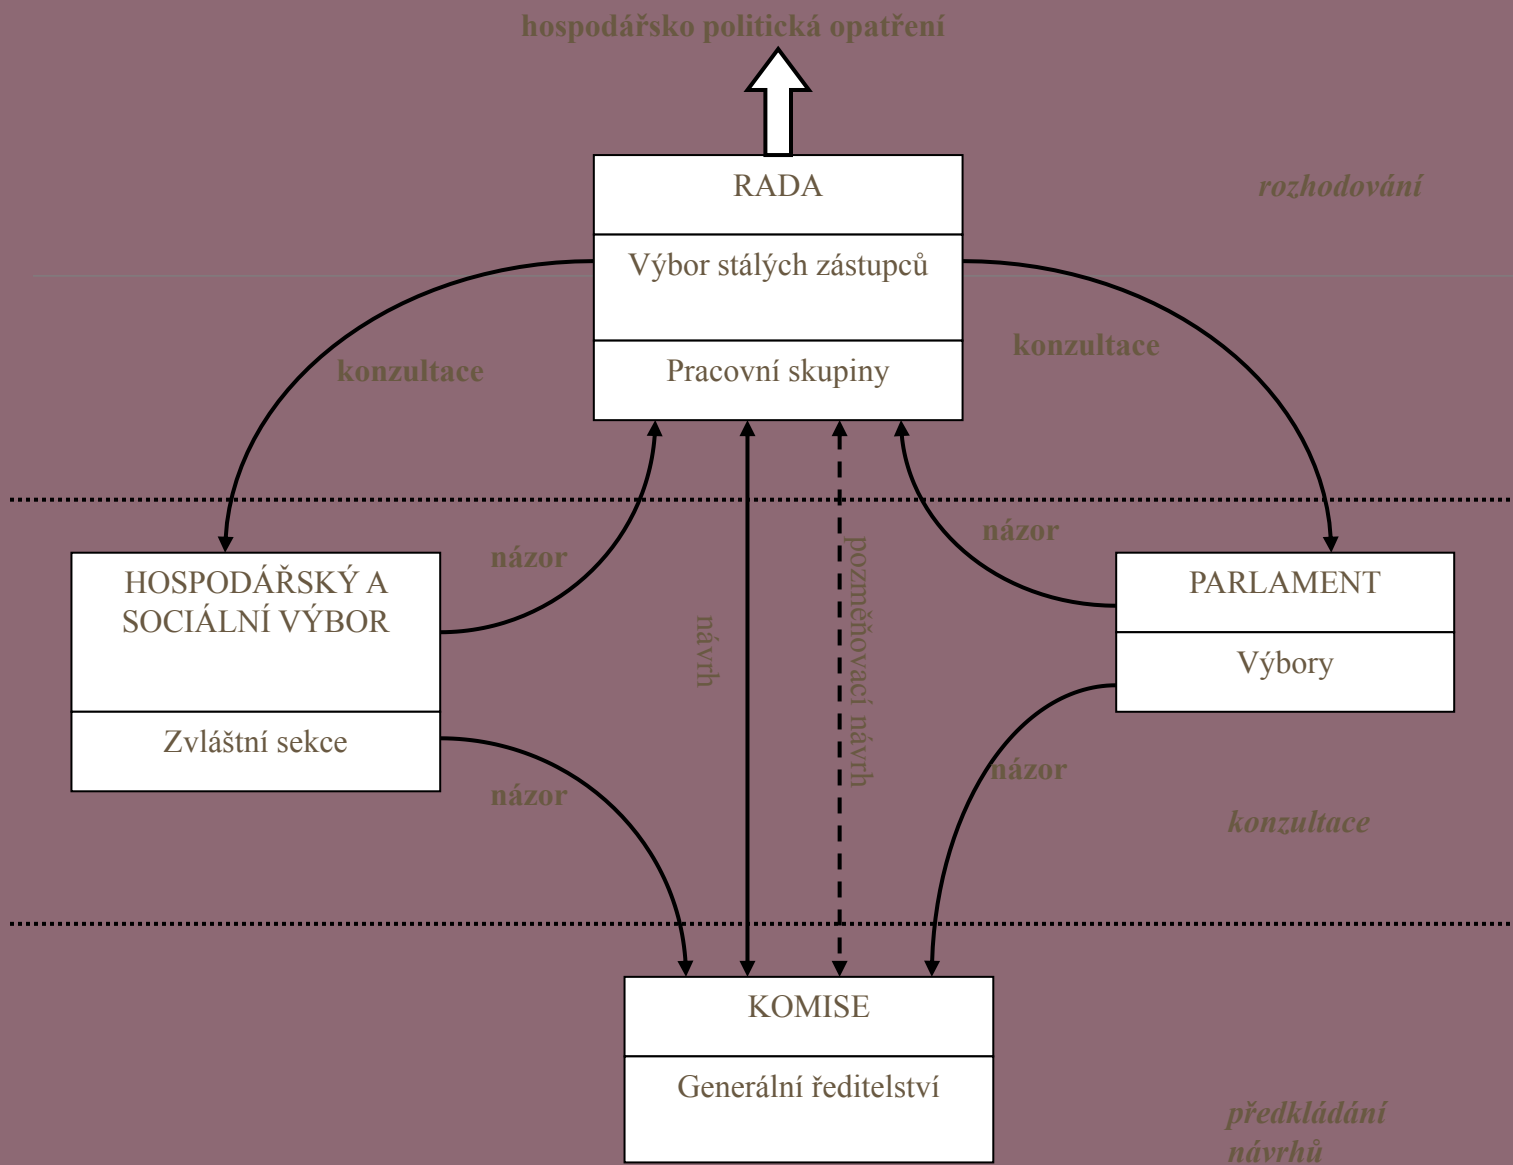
hospodářsko politická opatření

RADA

Výbor stálých zástupců

Pracovní skupiny

rozhodování

konzultace

konzultace

názor

názor

HOSPODÁŘSKÝ A SOCIÁLNÍ VÝBOR

Zvláštní sekce

návrh

pozměňovací návrh

PARLAMENT

Výbory

názor

názor

konzultace

KOMISE

Generální ředitelství

předkládání návrhů